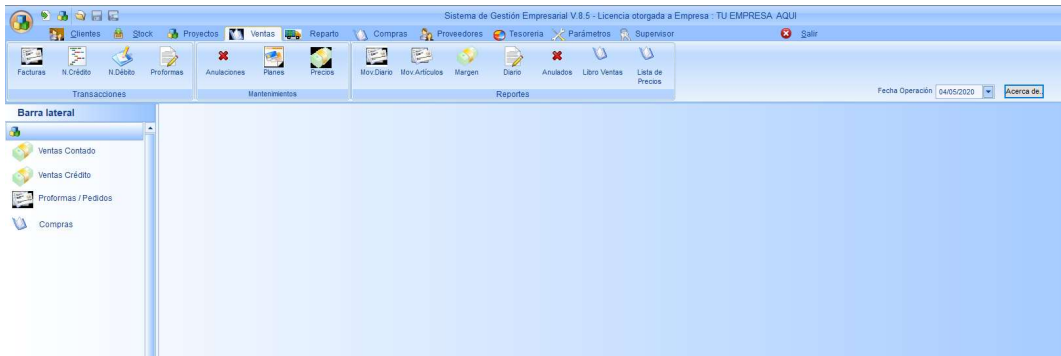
Sistema de Gestión Empresarial V.8.5 - Licencia otorgada a Empresa : TU EMPRESA AQUI

Clientes Stock Proyectos Ventas Reparto Compras Proveedores Tesoreria Parámetros Supervisor Salir

Facturas N.Crédito N.Débito Proformas
Transacciones

Anulaciones Planes Precios
Mantenimientos

Mov.Diario Mov.Artículos Margen Diario Anulados Libro Ventas Lista de Precios
Reportes

Fecha Operación 04/05/2020 Acerca de.

Barra lateral

Ventas Contado
Ventas Crédito
Proformas / Pedidos
Compras